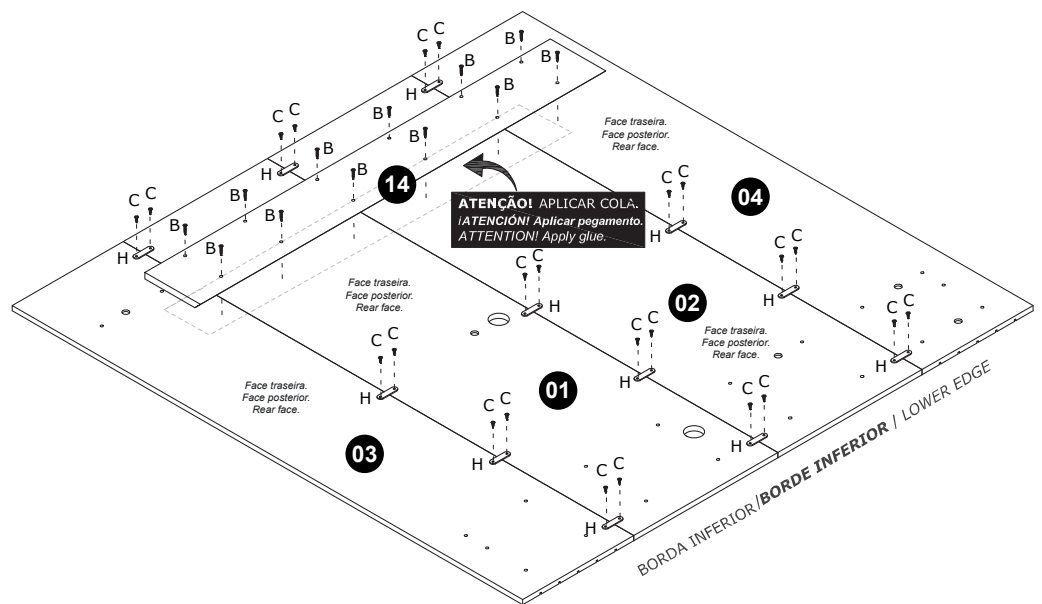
C C
B
C C
H
B
C C
B
B
B
H
B
B
C C
B
14
B
B
B
H
Face traseira.
Face posterior.
Rear face.
ATENÇÃO! APLICAR COLA.
¡ATENCIÓN! Aplicar pegamento.
ATTENTION! Apply glue.
C C
04
H
C C
H
C C
H
C C
02
H
Face traseira.
Face posterior.
Rear face.
C C
H
C C
H
Face traseira.
Face posterior.
Rear face.
C C
H
01
Face traseira.
Face posterior.
Rear face.
C C
H
C C
H
03
C C
H
BORDA INFERIOR/BORDE INFERIOR / LOWER EDGE